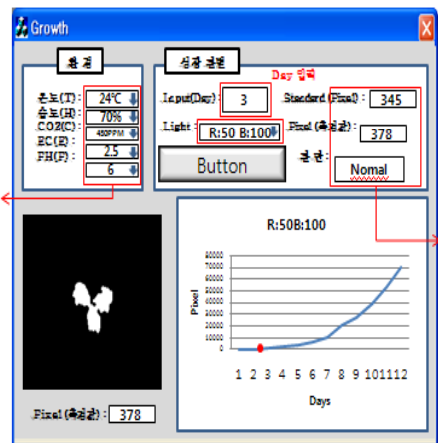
Growth

환경

온도(T): 24℃
습도(H): 70%
CO2(C): 450PPM
EC(E): 2.5
PH(P): 6

성장 결과

Day 입력

Input(Day): 3

Light: R:50 B:100

Button

Standard (Pixel): 345

Pixel (측정값): 378

결과: Nomal

R:50B:100

80000
70000
60000
50000
40000
30000
20000
10000
0

Pixel

1 2 3 4 5 6 7 8 9 10 11 12

Days

Pixel (측정값): 378